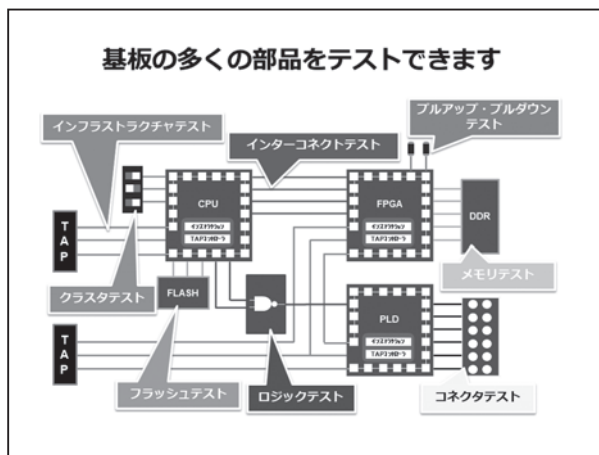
基板の多くの部品をテストできます

インフラストラクチャテスト

プルアップ・プルダウンテスト

インターコネクトテスト

CPU

インストラクション

TAPコントローラ

FPGA

インストラクション

TAPコントローラ

DDR

TAP

メモリテスト

クラスタテスト

FLASH

PLD

インストラクション

TAPコントローラ

TAP

フラッシュテスト

ロジックテスト

コネクタテスト